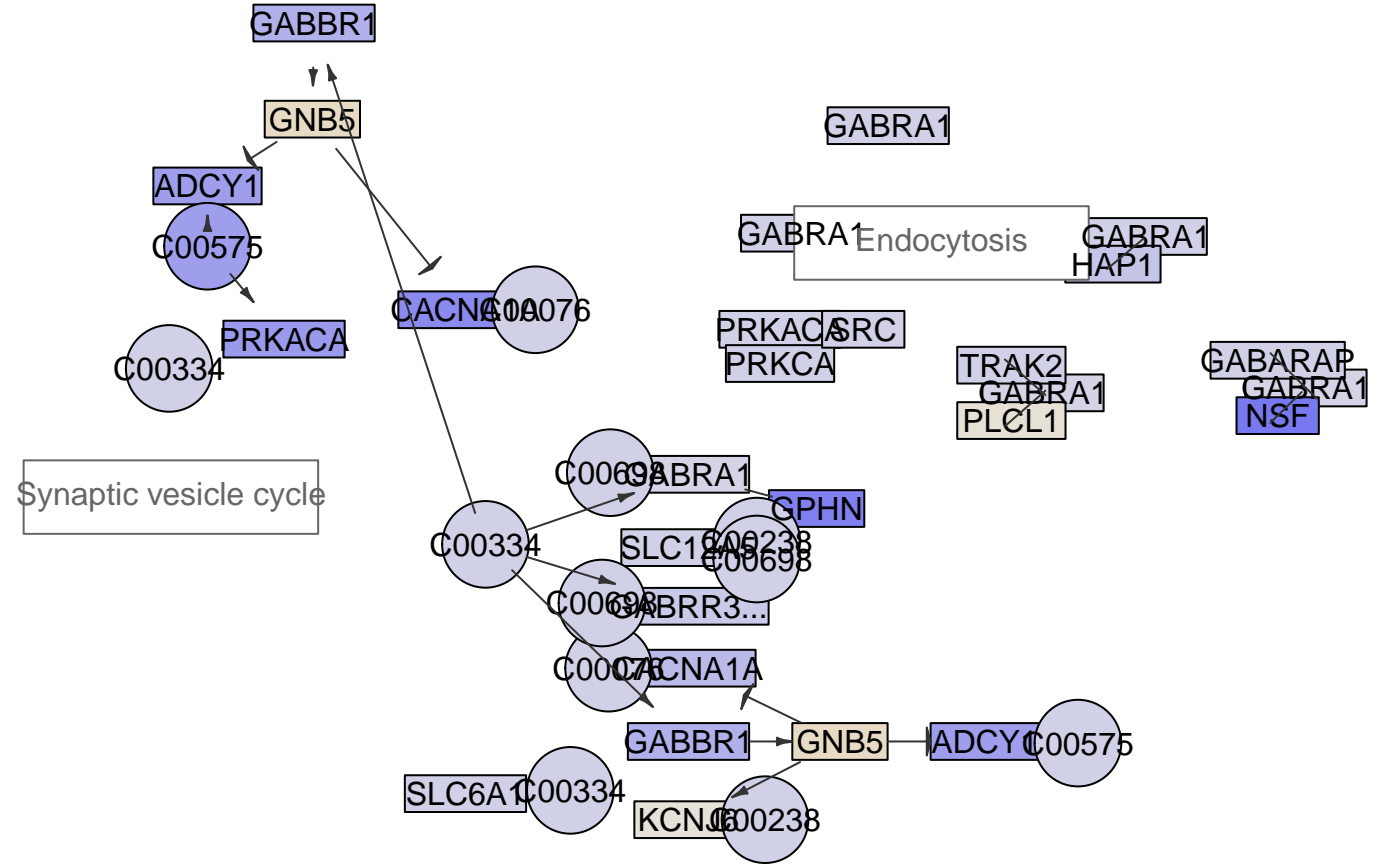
GABBR1

GNB5

ADCY1

C00575

PRKACA

C00334

CACNG1

C00076

GABRA1

GABRA1

Endocytosis

GABRA1

HAP1

PRKACA

SRC

PRKCA

TRAK2

GABRA1

PLCL1

GABARAP

GABRA1

NSF

Synaptic vesicle cycle

C00698

GABRA1

GPHN

C00334

SLC12A5

C00238

C00698

C00698

GABRR3...

C00076

CACNA1A

GABBR1

GNB5

ADCY1

C00575

SLC6A1

C00334

KCNJ6

C00238